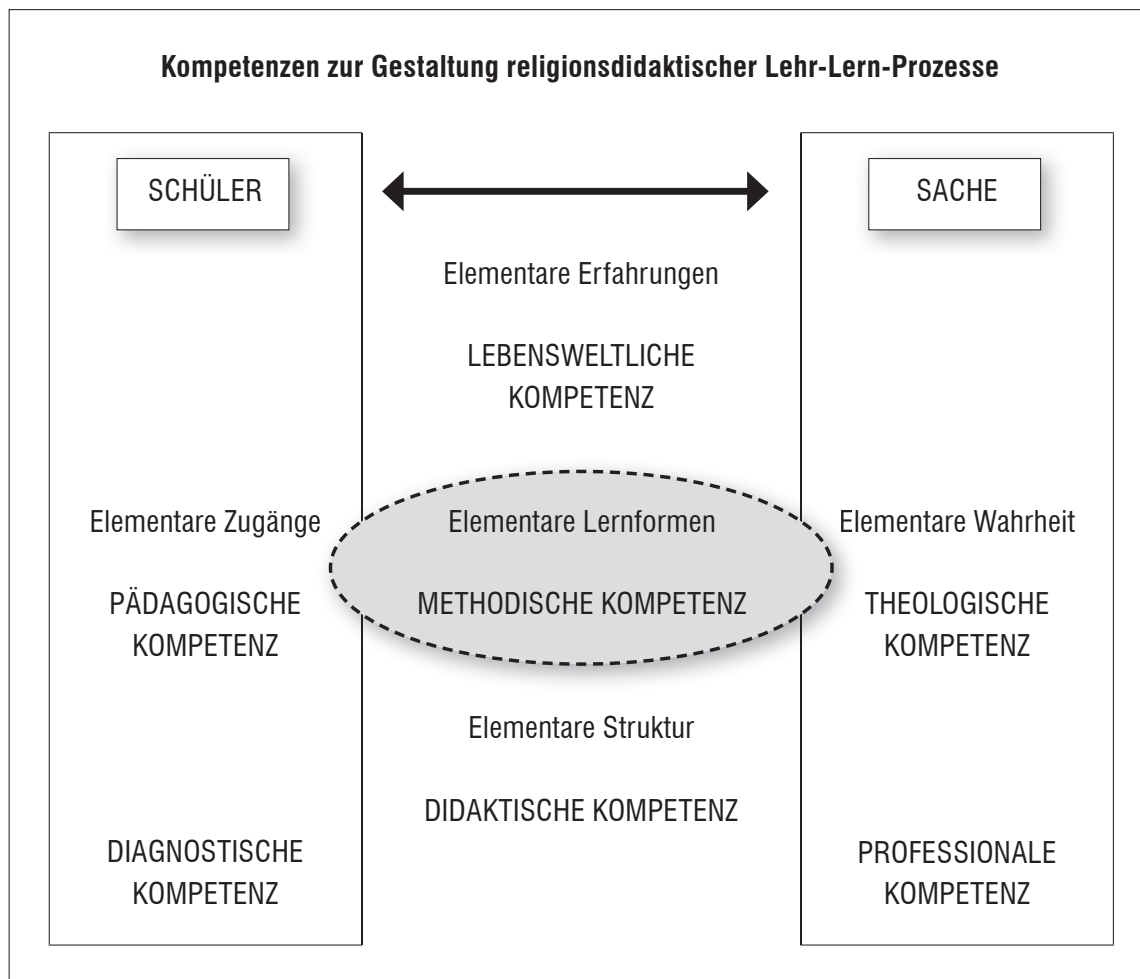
**Kompetenzen zur Gestaltung religionsdidaktischer Lehr-Lern-Prozesse**

SCHÜLER

SACHE

Elementare Erfahrungen

LEBENSWELTLICHE KOMPETENZ

Elementare Zugänge

PÄDAGOGISCHE KOMPETENZ

Elementare Lernformen

METHODISCHE KOMPETENZ

Elementare Wahrheit

THEOLOGISCHE KOMPETENZ

Elementare Struktur

DIDAKTISCHE KOMPETENZ

DIAGNOSTISCHE KOMPETENZ

PROFESSIONALE KOMPETENZ